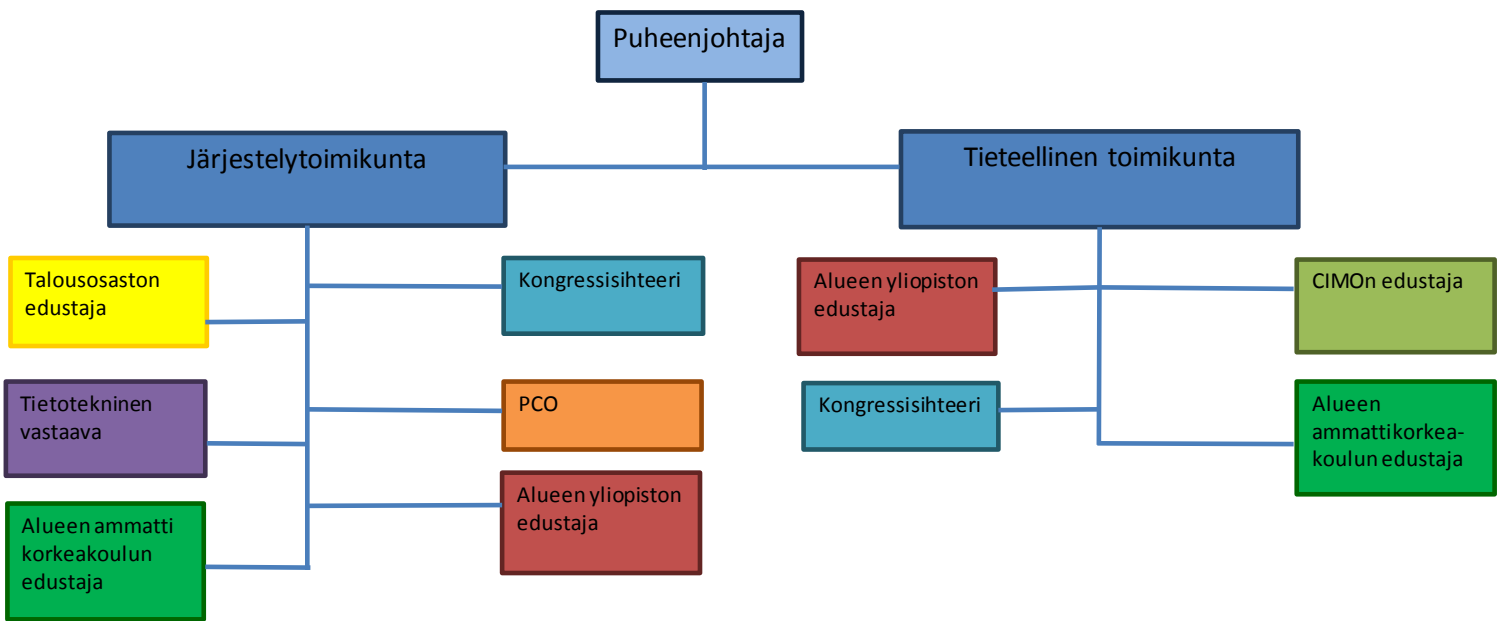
Puheenjohtaja

Järjestelytoimikunta

Tieteellinen toimikunta

Talousosaston edustaja

Kongressisihteeri

Tietotekninen vastaava

PCO

Alueen ammatti korkeakoulun edustaja

Alueen yliopiston edustaja

Alueen yliopiston edustaja

CIMOn edustaja

Kongressisihteeri

Alueen ammattikorkeakoulun edustaja